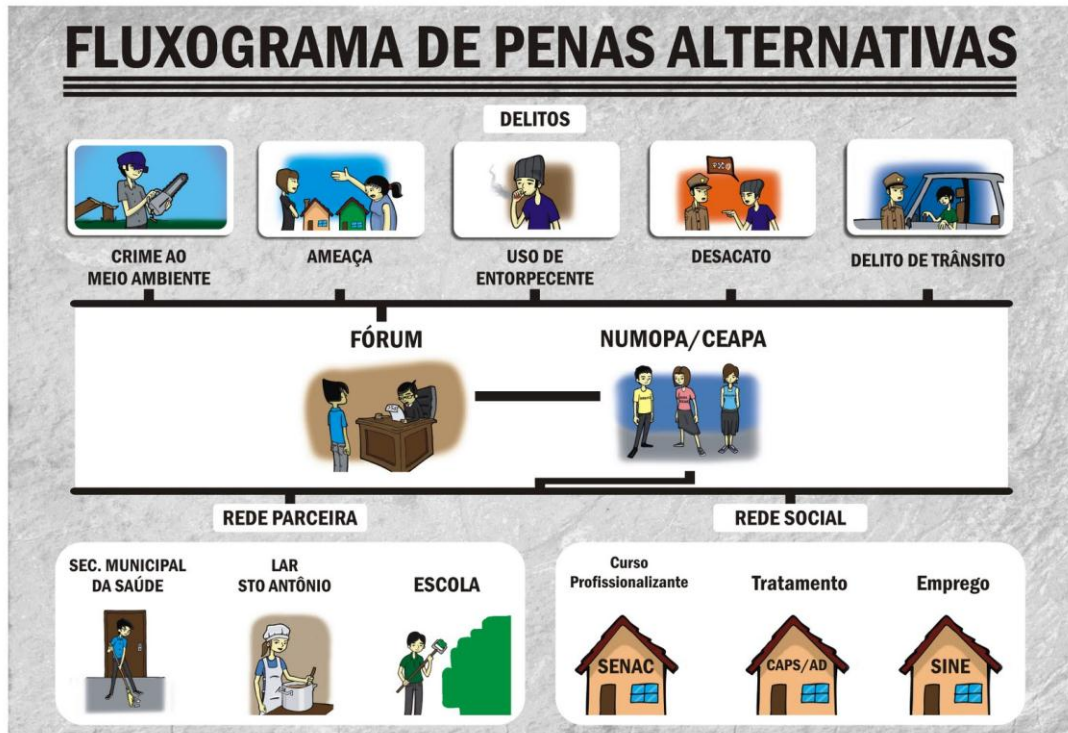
FLUXOGRAMA DE PENAS ALTERNATIVAS

DELITOS

CRIME AO MEIO AMBIENTE

AMEAÇA

USO DE ENTORPECENTE

DESACATO

DELITO DE TRÂNSITO

FÓRUM

NUMOPA/CEAPA

REDE PARCEIRA

REDE SOCIAL

SEC. MUNICIPAL DA SAÚDE

LAR STO ANTÔNIO

ESCOLA

Curso Profissionalizante

Tratamento

Emprego

SENAC

CAPS/AD

SINE